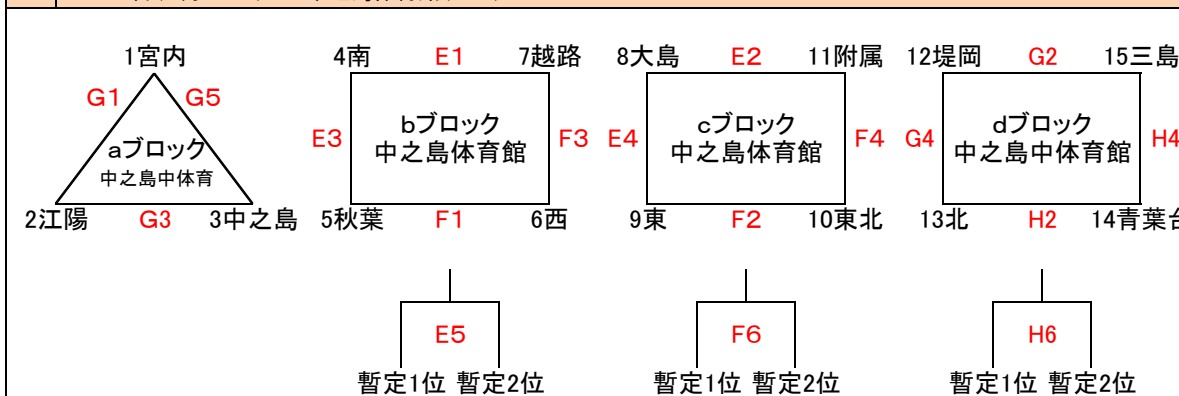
1宮内
G1 G5
aブロック
中之島中体育
2江陽 G3 3中之島

4南 E1 7越路
E3 bブロック 中之島体育館 F3
5秋葉 F1 6西

8大島 E2 11附属
E4 cブロック 中之島体育館 F4
9東 F2 10東北

12堤岡 G2 15三島
G4 dブロック 中之島中体育館 H4
13北 H2 14青葉台

E5
暫定1位 暫定2位

F6
暫定1位 暫定2位

H6
暫定1位 暫定2位